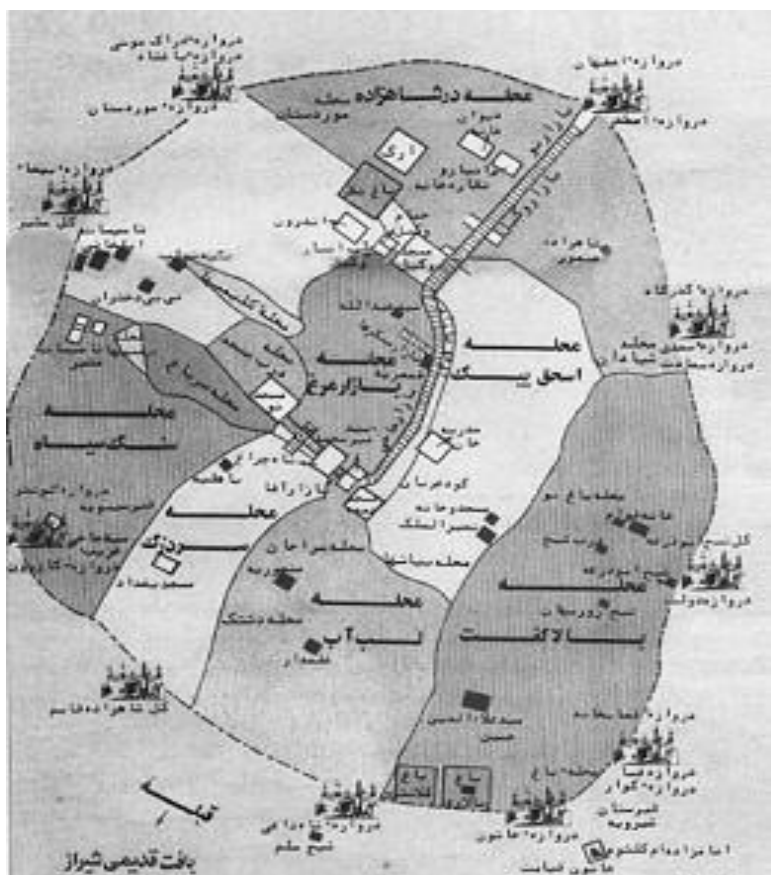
دروازه اصفهان

دروازه اصفهان

محله درشاهزاده

دروازه سعدی

محله

اسحق بیگ

محله

بازار مرغ

محله

سنگ سیاه

محله

سر دزک

محله

لب آب

محله

بالاکفت

دروازه کازرون

دروازه شاه داعی الله

دروازه قصابخانه

دروازه کازرون

قبله

بافت قدیمی شیراز

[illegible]